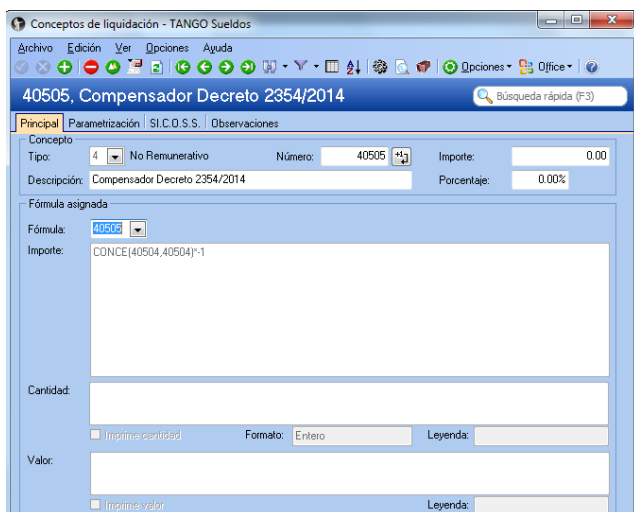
Conceptos de liquidación - TANGO Sueldos

Archivo Edición Ver Opciones Ayuda

Opciones Office

40505, Compensador Decreto 2354/2014

Búsqueda rápida (F3)

Principal Parametrización SI.C.O.S.S. Observaciones

Concepto

Tipo: 4 No Remunerativo

Número: 40505

Importe: 0.00

Descripción: Compensador Decreto 2354/2014

Porcentaje: 0.00%

Fórmula asignada

Fórmula: 40505

Importe: CONCE(40504,40504)*-1

Cantidad:

Imprime cantidad

Formato: Entero

Leyenda:

Valor:

Imprime valor

Leyenda: